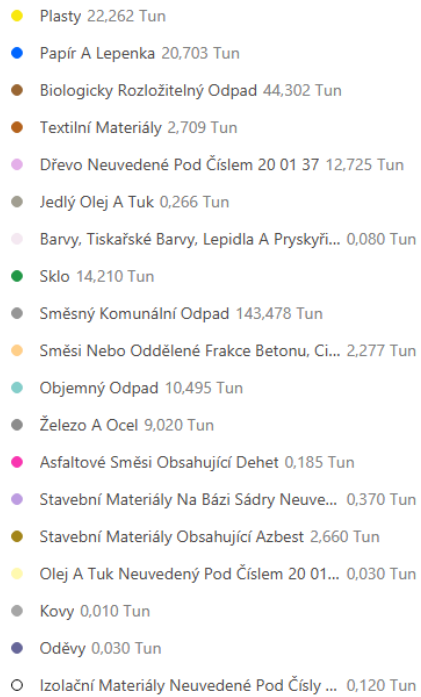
Plasty 22,262 Tun

Papír A Lepenka 20,703 Tun

Biologicky Rozložitelný Odpad 44,302 Tun

Textilní Materiály 2,709 Tun

Dřevo Neuvedené Pod Číslem 20 01 37 12,725 Tun

Jedlý Olej A Tuk 0,266 Tun

Barvy, Tiskařské Barvy, Lepidla A Pryskyři... 0,080 Tun

Sklo 14,210 Tun

Směsný Komunální Odpad 143,478 Tun

Směsi Nebo Oddělené Frakce Betonu, Ci... 2,277 Tun

Objemný Odpad 10,495 Tun

Železo A Ocel 9,020 Tun

Asfaltové Směsi Obsahující Dehet 0,185 Tun

Stavební Materiály Na Bázi Sádry Neuve... 0,370 Tun

Stavební Materiály Obsahující Azbest 2,660 Tun

Olej A Tuk Neuvedený Pod Číslem 20 01... 0,030 Tun

Kovy 0,010 Tun

Oděvy 0,030 Tun

Izolační Materiály Neuvedené Pod Čísly ... 0,120 Tun